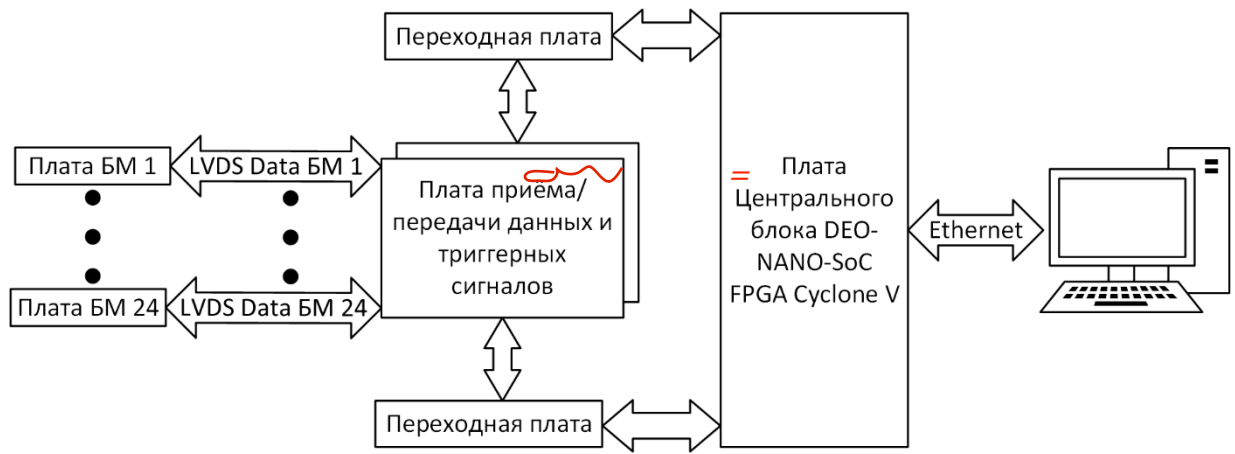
Переходная плата

Плата БМ 1

LVDS Data БМ 1

Плата приема/передачи данных и триггерных сигналов

Плата БМ 24

LVDS Data БМ 24

Плата Центрального блока DEO-NANO-SoC FPGA Cyclone V

Ethernet

Переходная плата